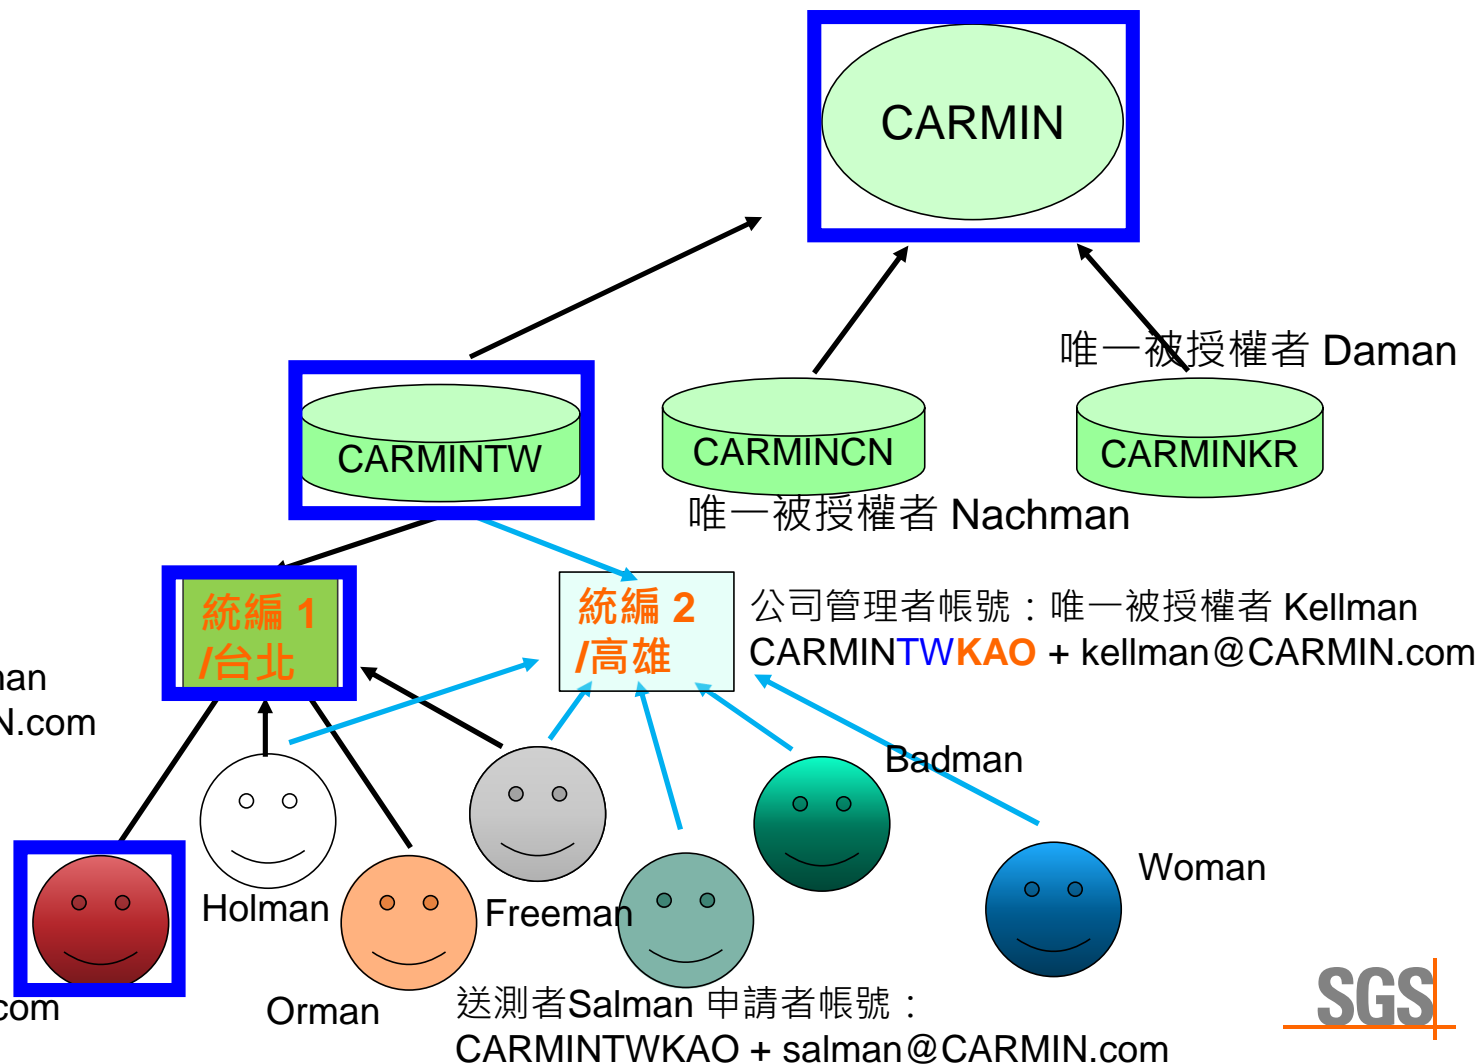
CARMIN

唯一被授權者 Daman

CARMINTW

CARMINCN

CARMINKR

唯一被授權者 Nachman

統編 1 /台北

統編 2 /高雄

公司管理者帳號：唯一被授權者 Kellman
CARMINTWKAO + kellman@CARMIN.com

an
N.com

Badman

Holman

Freeman

Woman

com

Orman

送測者Salman 申請者帳號：
CARMINTWKAO + salman@CARMIN.com

SGS